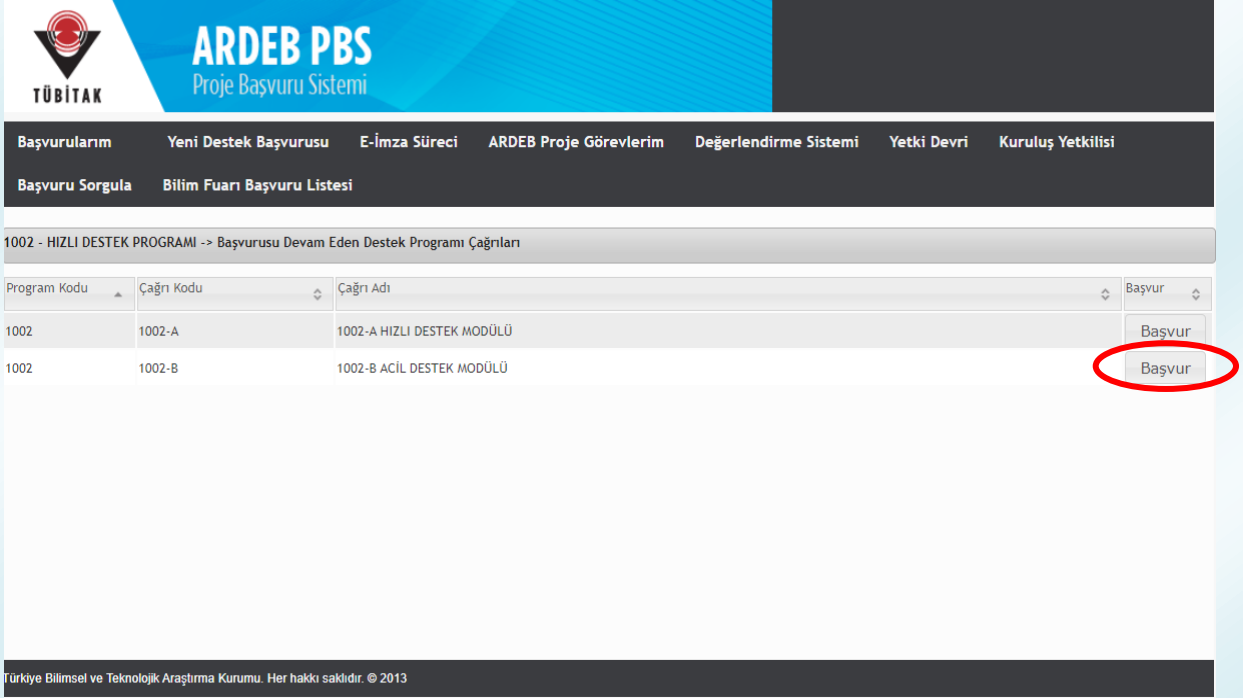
TÜBİTAK

ARDEB PBS
Proje Başvuru Sistemi

Başvurularım | Yeni Destek Başvurusu | E-İmza Süreci | ARDEB Proje Görevlerim | Değerlendirme Sistemi | Yetki Devri | Kuruluş Yetkilisi
Başvuru Sorgula | Bilim Fuarı Başvuru Listesi

1002 - HIZLI DESTEK PROGRAMI -> Başvurusu Devam Eden Destek Programı Çağrıları

| Program Kodu | Çağrı Kodu | Çağrı Adı | Başvur |
|---|---|---|---|
| 1002 | 1002-A | 1002-A HIZLI DESTEK MODÜLÜ | Başvur |
| 1002 | 1002-B | 1002-B ACİL DESTEK MODÜLÜ | Başvur |

Türkiye Bilimsel ve Teknolojik Araştırma Kurumu. Her hakkı saklıdır. © 2013